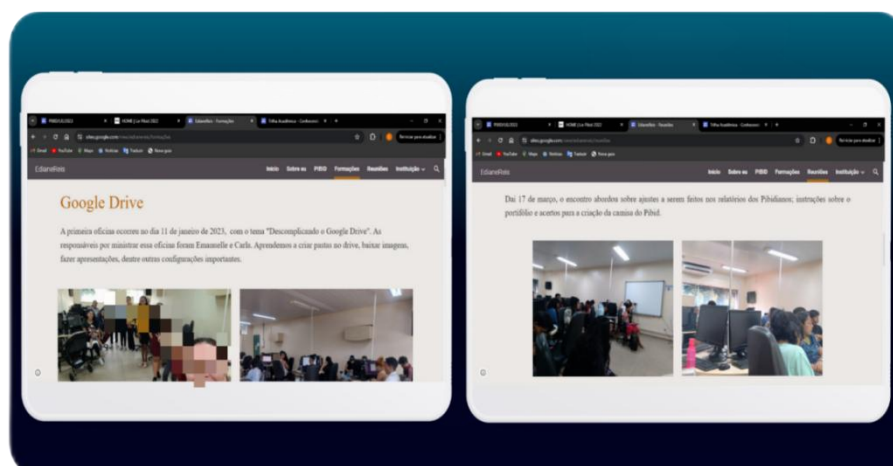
Início Sobre as PIBID Formações Reuniões Instituição

Google Drive

A primeira oficina ocorreu no dia 11 de janeiro de 2023, com o tema "Descomplicando o Google Drive". As responsáveis por ministrar essa oficina foram Emanuelle e Carla. Aprendemos a criar pastas no drive, baixar imagens, fazer apresentações, dentre outras configurações importantes.

Início Sobre as PIBID Formações Reuniões Instituição

Dia 17 de março, o encontro abordou sobre ajustes a serem feitos nos relatórios dos Pibidianos; instruções sobre o portfólio e acertos para a criação da camisa do Pibid.